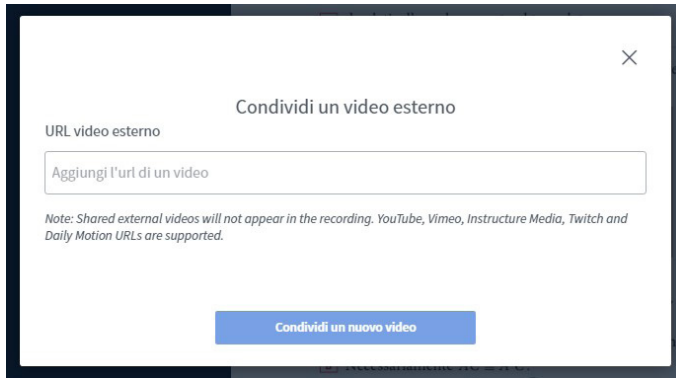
×

Condividi un video esterno

URL video esterno

Aggiungi l'url di un video

Note: Shared external videos will not appear in the recording. YouTube, Vimeo, Instructure Media, Twitch and Daily Motion URLs are supported.

Condividi un nuovo video